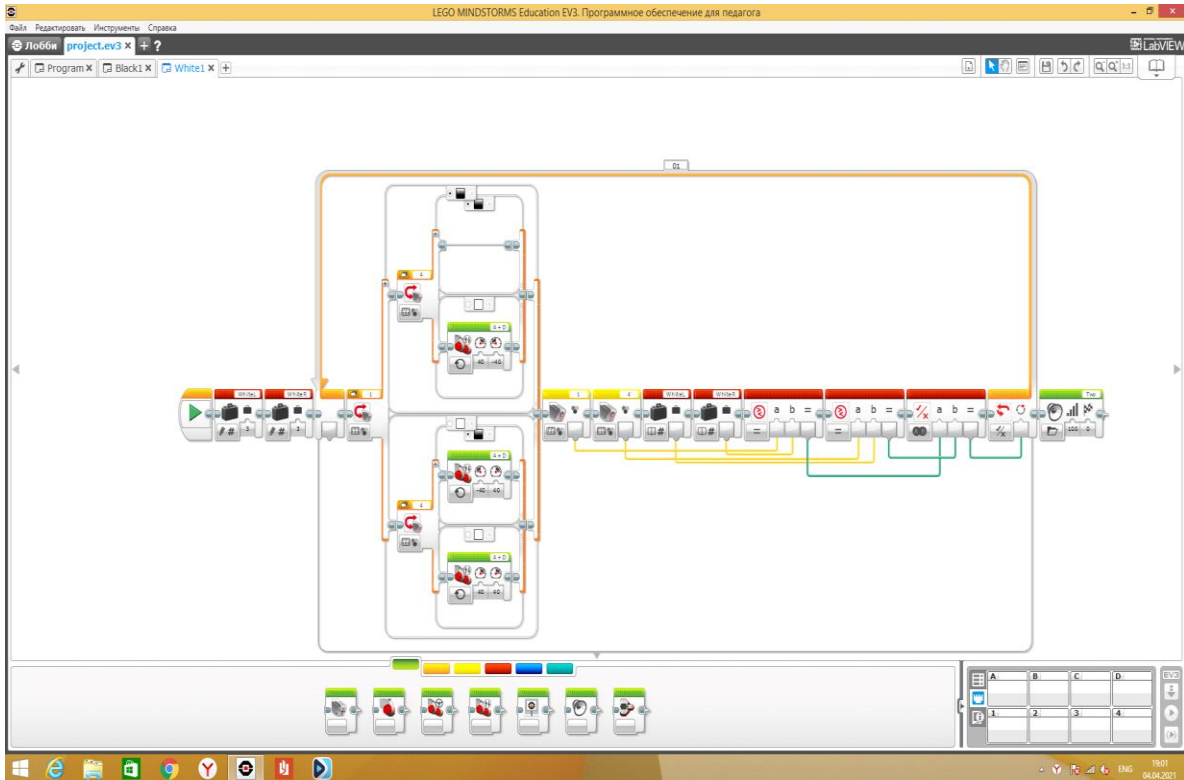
LEGO MINDSTORMS Education EV3. Программное обеспечение для педагога

Файл Редактировать Инструменты Справка

Лобби project.ev3 × + ?

LabVIEW

Program × Black1 × White1 × +

01

4

A + D

-40 -40

WhiteL WhiteR

3 3

1

A + D

-40 40

4

A + D

40 40

1 4 WhiteL WhiteR

a b =

a b =

a b =

Text

100 0

A B C D

1 2 3 4

EV3

ENG 19:01 04.04.2021